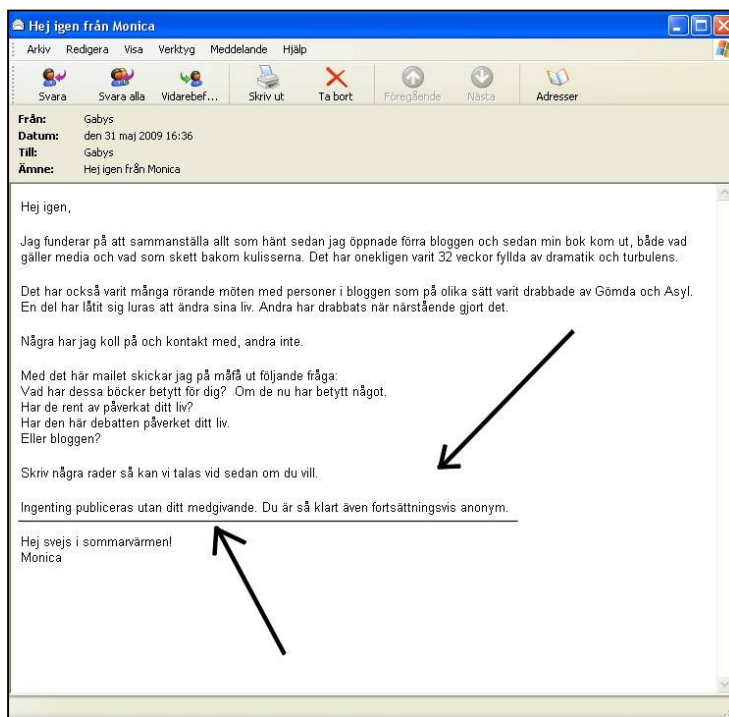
Hej igen från Monica

Arkiv Redigera Visa Verktyg Meddelande Hjälp

Svara Svara alla Vidarebef... Skriv ut Ta bort Föregående Nästa Adresser

Från: Gabys
Datum: den 31 maj 2009 16:36
Till: Gabys
Ämne: Hej igen från Monica

Hej igen,

Jag funderar på att sammanställa allt som hänt sedan jag öppnade förra bloggen och sedan min bok kom ut, både vad gäller media och vad som skett bakom kulisserna. Det har onekligen varit 32 veckor fyllda av dramatik och turbulens.

Det har också varit många rörande möten med personer i bloggen som på olika sätt varit drabbade av Gömda och Asyl. En del har låtit sig luras att ändra sina liv. Andra har drabbats när närstående gjort det.

Några har jag koll på och kontakt med, andra inte.

Med det här mailet skickar jag på måfå ut följande fråga:
Vad har dessa böcker betytt för dig? Om de nu har betytt något.
Har de rent av påverkat ditt liv?
Har den här debatten påverkat ditt liv.
Eller bloggen?

Skriv några rader så kan vi talas vid sedan om du vill.

Ingenting publiceras utan ditt medgivande. Du är så klart även fortsättningsvis anonym.

Hej svejs i sommarvärmen!
Monica